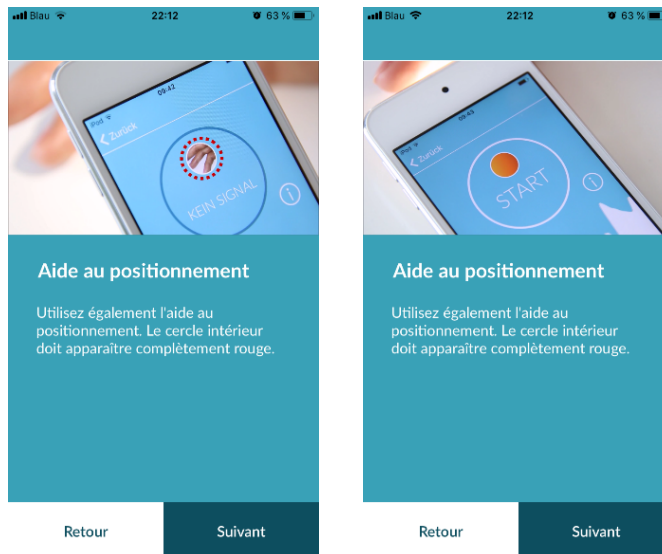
Blau 22:12 63 %

iPod 09:42

Zurück

KEIN SIGNAL

i

Aide au positionnement

Utilisez également l'aide au positionnement. Le cercle intérieur doit apparaître complètement rouge.

Retour

Suivant

Blau 22:12 63 %

iPod

Zurück

START

i

Aide au positionnement

Utilisez également l'aide au positionnement. Le cercle intérieur doit apparaître complètement rouge.

Retour

Suivant